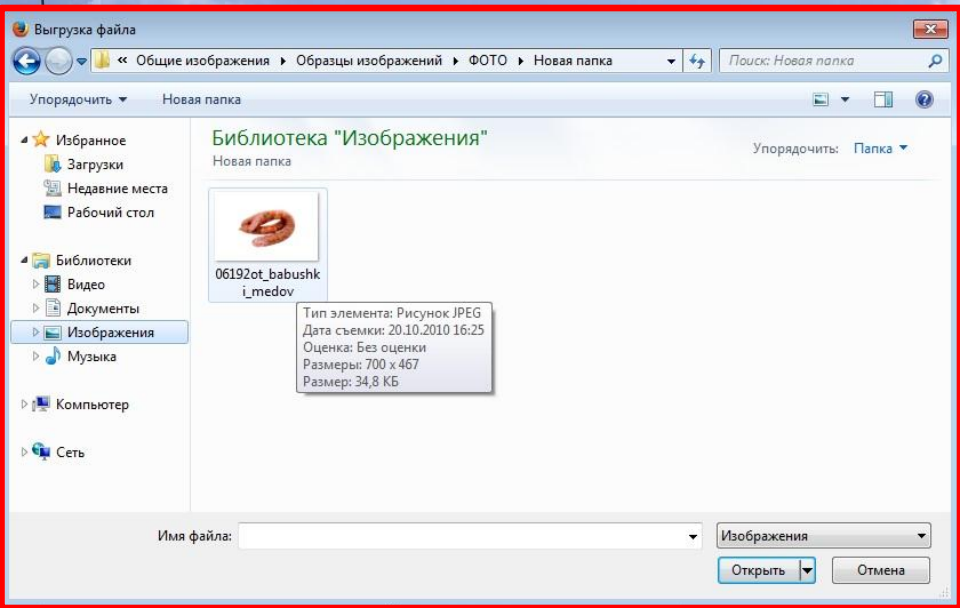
Выгрузка файла

« Общие изображения ▸ Образцы изображений ▸ ФОТО ▸ Новая папка

Поиск: Новая папка

Упорядочить ▾ Новая папка

Избранное
Загрузки
Недавние места
Рабочий стол

Библиотеки
Видео
Документы
Изображения
Музыка

Компьютер

Сеть

Библиотека "Изображения"
Новая папка

Упорядочить: Папка ▾

06192ot_babushki_medov

Тип элемента: Рисунок JPEG
Дата съемки: 20.10.2010 16:25
Оценка: Без оценки
Размеры: 700 x 467
Размер: 34,8 КБ

Имя файла:

Изображения

Открыть

Отмена